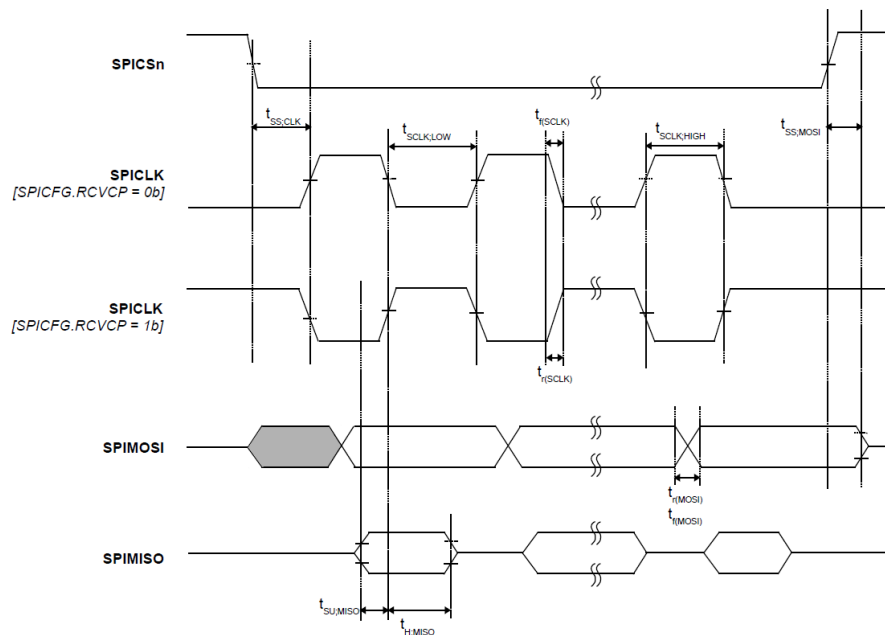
SPICSn

$t_{SS;CLK}$

$t_{SCLK;LOW}$

$t_{f(SCLK)}$

$t_{SCLK;HIGH}$

$t_{SS;MOSI}$

SPICLK
[SPICFG.RCVCP = 0b]

SPICLK
[SPICFG.RCVCP = 1b]

$t_{r(SCLK)}$

SPIMOSI

$t_{r(MOSI)}$

$t_{f(MOSI)}$

SPIMISO

$t_{SU;MISO}$

$t_{H:MISO}$